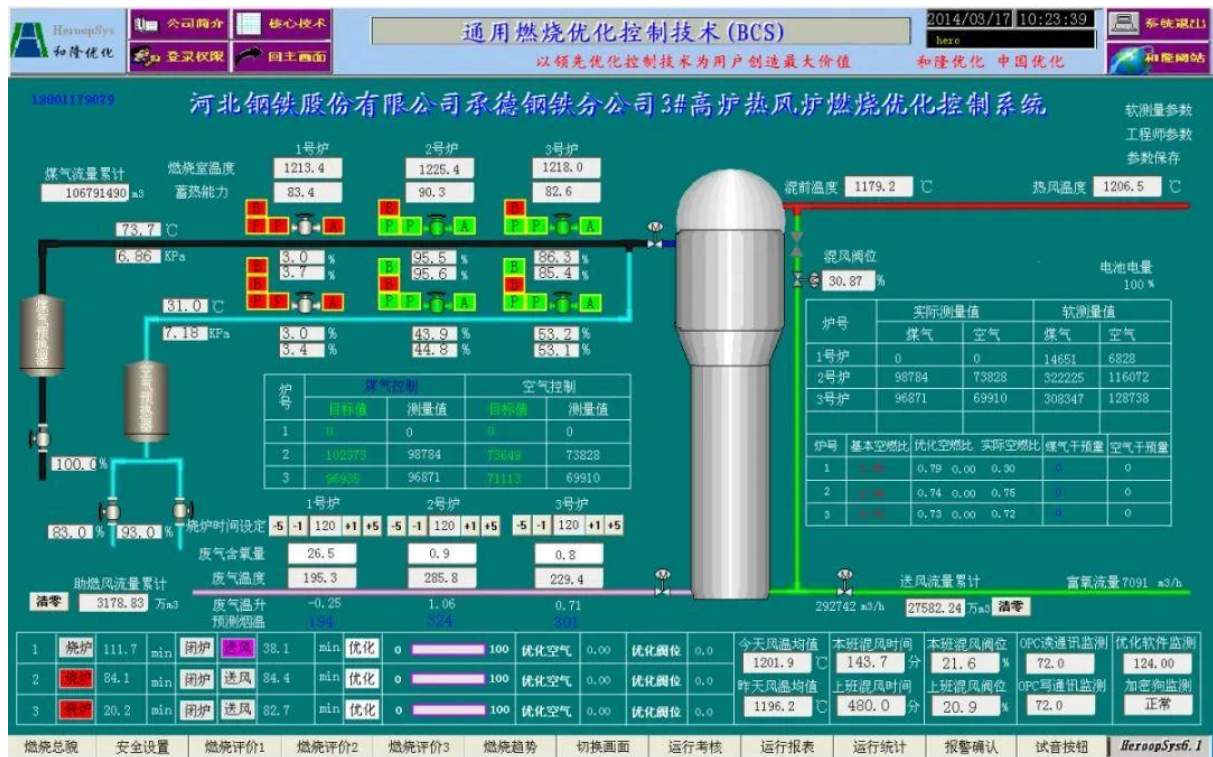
HeroopSys 和隆优化 公司简介 核心技术 登录权限 回主画面

通用燃烧优化控制技术(BCS)
以领先优化控制技术为用户创造最大价值

2014/03/17 10:23:39
hero
和隆优化 中国优化

系统退出
和隆网站

18001179079
河北钢铁股份有限公司承德钢铁分公司3#高炉热风炉燃烧优化控制系统

软测量参数
工程师参数
参数保存

煤气流量累计 106791490 m3
燃烧室温度
蓄热能力

| | 1号炉 | 2号炉 | 3号炉 |
|---|---|---|---|
| 燃烧室温度 | 1213.4 | 1225.4 | 1218.0 |
| 蓄热能力 | 83.4 | 90.3 | 82.6 |

73.7 ℃
6.86 KPa
31.0 ℃
7.18 KPa

3.0 % 3.7 % 95.5 % 95.6 % 86.3 % 85.4 %
3.0 % 3.4 % 43.9 % 44.8 % 53.2 % 53.1 %

煤气预热器
空气预热器

混前温度 1179.2 ℃
热风温度 1206.5 ℃
混风阀位 30.87 %
电池电量 100 %

| 炉号 | 实际测量值 煤气 | 实际测量值 空气 | 软测量值 煤气 | 软测量值 空气 |
|---|---|---|---|---|
| 1号炉 | 0 | 0 | 14651 | 6828 |
| 2号炉 | 98784 | 73828 | 322225 | 116072 |
| 3号炉 | 96871 | 69910 | 308347 | 128738 |

| 炉号 | 煤气控制 目标值 | 煤气控制 测量值 | 空气控制 目标值 | 空气控制 测量值 |
|---|---|---|---|---|
| 1 | 0 | 0 | 0 | 0 |
| 2 | 102373 | 98784 | 73649 | 73828 |
| 3 | 96935 | 96871 | 71113 | 69910 |

| 炉号 | 基本空燃比 | 优化空燃比 | 实际空燃比 | 煤气干预量 | 空气干预量 |
|---|---|---|---|---|---|
| 1 | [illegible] | 0.79 | 0.00 0.30 | 0 | 0 |
| 2 | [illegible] | 0.74 | 0.00 0.75 | 0 | 0 |
| 3 | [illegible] | 0.73 | 0.00 0.72 | 0 | 0 |

100.0 %
83.0 % 93.0 %

烧炉时间设定 1号炉 -5 -1 120 +1 +5 2号炉 -5 -1 120 +1 +5 3号炉 -5 -1 120 +1 +5

| | 1号炉 | 2号炉 | 3号炉 |
|---|---|---|---|
| 废气含氧量 | 26.5 | 0.9 | 0.8 |
| 废气温度 | 195.3 | 285.8 | 229.4 |
| 废气温升 | -0.25 | 1.06 | 0.71 |
| 预测烟温 | 194 | 324 | 301 |

助燃风流量累计 清零 3178.83 万m3
送风流量累计 292742 m3/h 27582.24 万m3 清零
富氧流量 7091 m3/h

1 烧炉 111.7 min 闭炉 送风 38.1 min 优化 0 100 优化空气 0.00 优化阀位 0.0
2 烧炉 84.1 min 闭炉 送风 84.4 min 优化 0 100 优化空气 0.00 优化阀位 0.0
3 烧炉 20.2 min 闭炉 送风 82.7 min 优化 0 100 优化空气 0.00 优化阀位 0.0

今天风温均值 1201.9 ℃
昨天风温均值 1196.2 ℃
本班混风时间 143.7 分
上班混风时间 480.0 分
本班混风阀位 21.6 %
上班混风阀位 20.9 %
OPC读通讯监测 72.0
OPC写通讯监测 72.0
优化软件监测 124.00
加密狗监测 正常

燃烧总貌 安全设置 燃烧评价1 燃烧评价2 燃烧评价3 燃烧趋势 切换画面 运行考核 运行报表 运行统计 报警确认 试音按钮 HeroopSys6.1